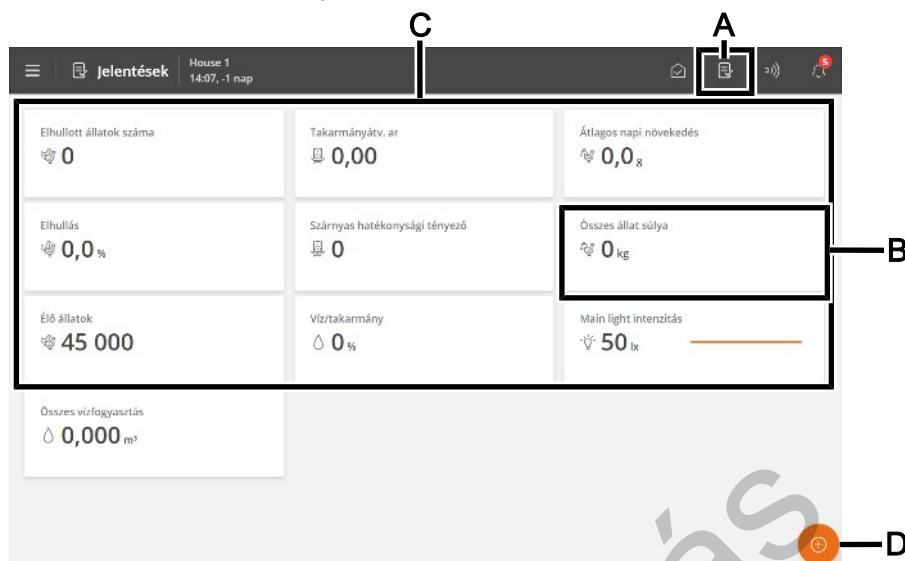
C

A

Jelentések

House 1
14:07, -1 nap

5

Elhullott állatok száma
0

Takarmányátv. ar
0,00

Átlagos napi növekedés
0,0 g

Elhullás
0,0 %

Szárnyas hatékonysági tényező
0

Összes állat súlya
0 kg

B

Élő állatok
45 000

Víz/takarmány
0 %

Main light intenzitás
50 lx

Összes vízfogyasztás
0,000 m³

D